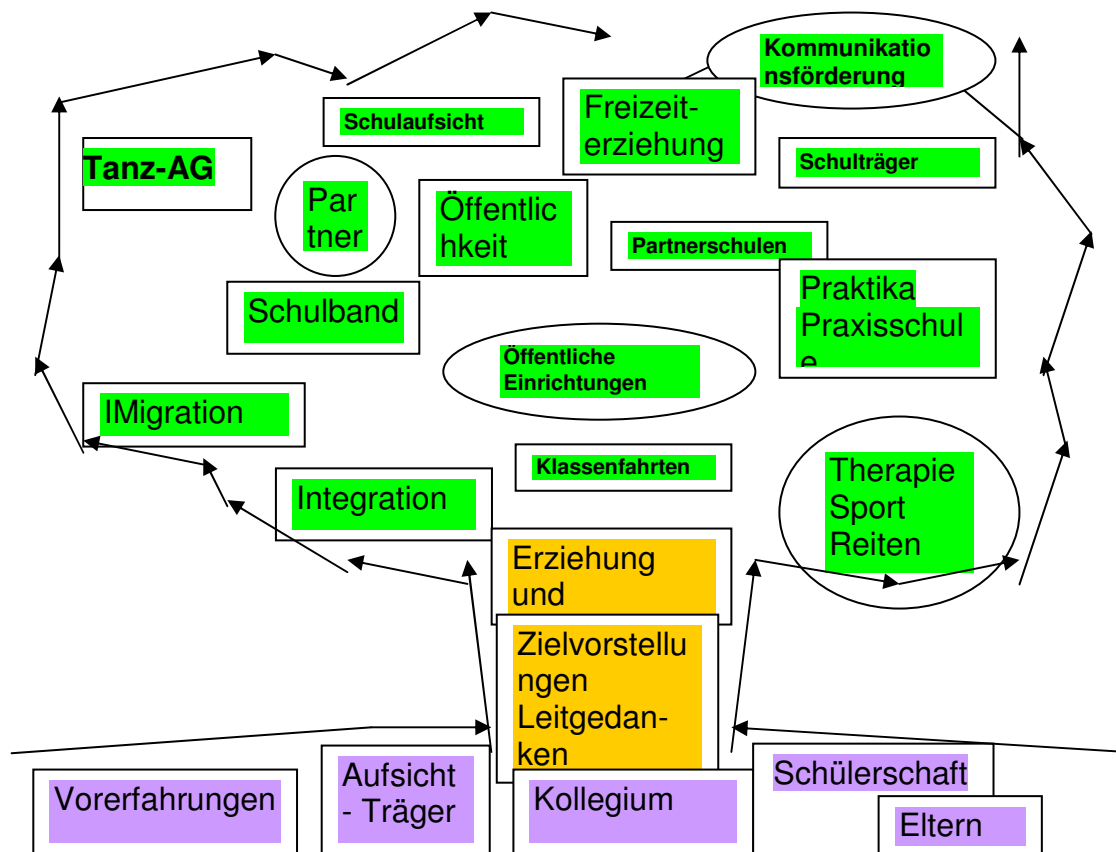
Kommunikationsförderung

Schulaufsicht

Freizeiterziehung

Schulträger

Tanz-AG

Partner

Öffentlichkeit

Partnerschulen

Praktika Praxisschule

Schulband

Öffentliche Einrichtungen

IMigration

Klassenfahrten

Therapie Sport Reiten

Integration

Erziehung und

Zielvorstellungen Leitgedanken

Vorerfahrungen

Aufsicht - Träger

Kollegium

Schülerschaft

Eltern